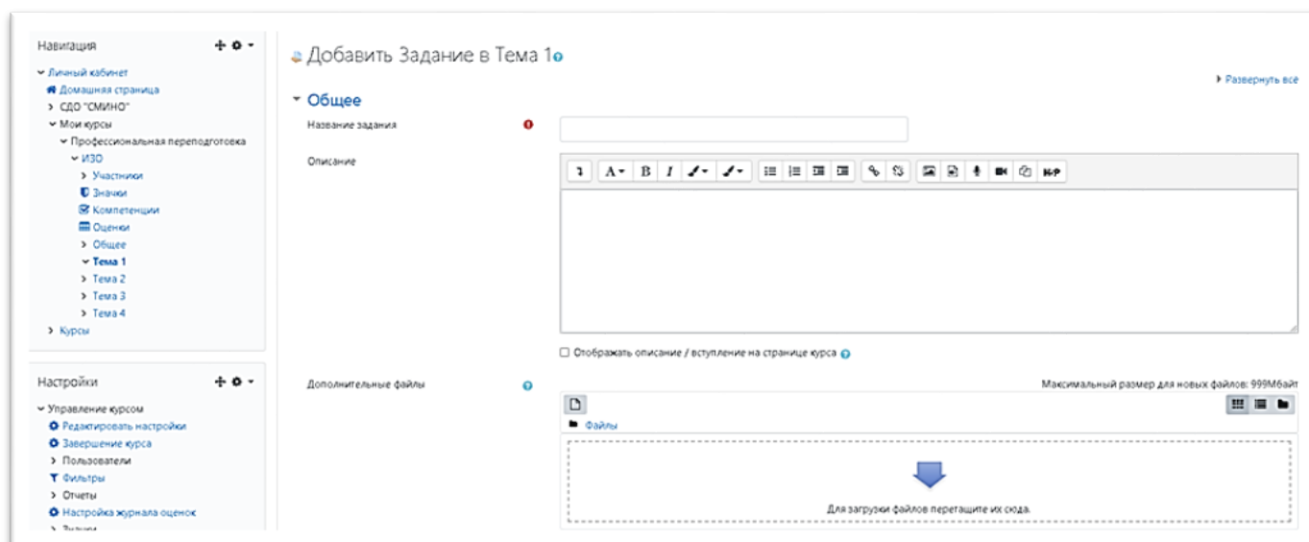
Навигация

Личный кабинет
Домашняя страница
СДО "СМИНО"
Мои курсы
Профессиональная переподготовка
ИЗО
Участники
Значки
Компетенции
Оценки
Общее
Тема 1
Тема 2
Тема 3
Тема 4
Курсы

Настройки

Управление курсом
Редактировать настройки
Завершение курса
Пользователи
Фильтры
Отчеты
Настройка журнала оценок
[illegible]

Добавить Задание в Тема 1

Развернуть всё

Общее

Название задания

Описание

A B I H-P

Отображать описание / вступление на странице курса

Дополнительные файлы

Максимальный размер для новых файлов: 999Мбайт

Файлы

Для загрузки файлов перетащите их сюда.